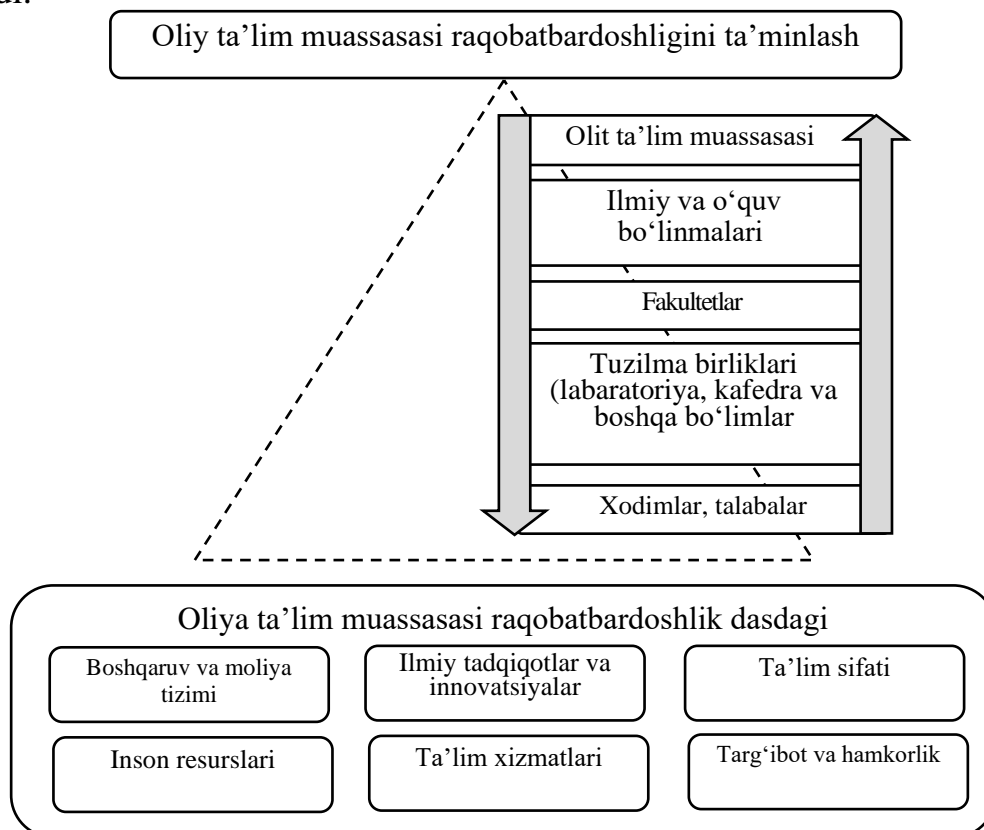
al.

Oliy ta’lim muassasasi raqobatbardoshligini ta’minlash

Olit ta’lim muassasasi

Ilmiy va o‘quv bo‘linmalari

Fakultetlar

Tuzilma birliklari (labaratoriya, kafedra va boshqa bo‘limlar

Xodimlar, talabalar

Oliya ta’lim muassasasi raqobatbardoshlik dasdagi

Boshqaruv va moliya tizimi

Ilmiy tadqiqotlar va innovatsiyalar

Ta’lim sifati

Inson resurslari

Ta’lim xizmatlari

Targ‘ibot va hamkorlik